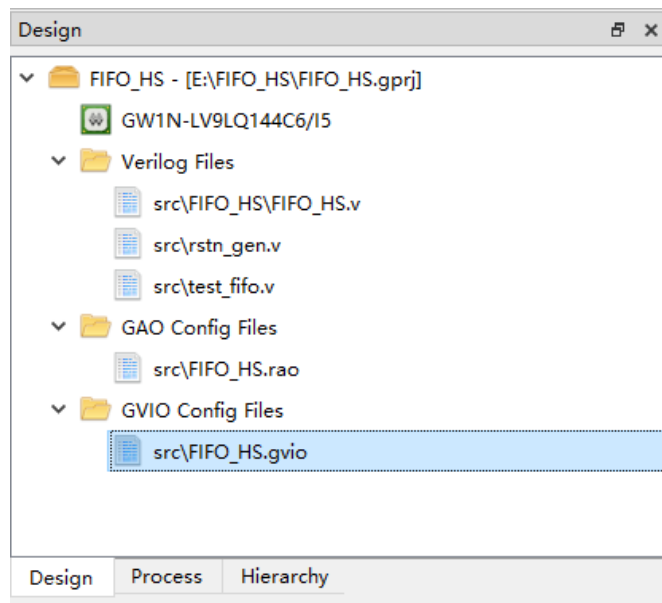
Design

FIFO_HS - [E:\FIFO_HS\FIFO_HS.gprj]

GW1N-LV9LQ144C6/I5

Verilog Files

src\FIFO_HS\FIFO_HS.v

src\rstn_gen.v

src\test_fifo.v

GAO Config Files

src\FIFO_HS.rao

GVIO Config Files

src\FIFO_HS.gvio

Design Process Hierarchy